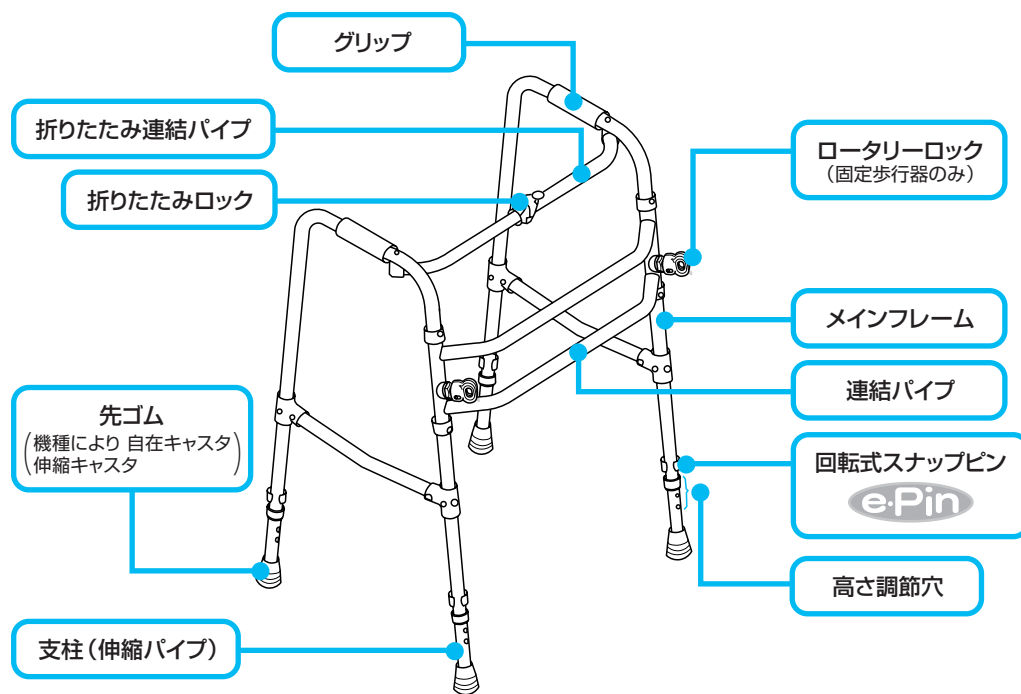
グリップ

折りたたみ連結パイプ

折りたたみロック

ロータリーロック
（固定歩行器のみ）

メインフレーム

連結パイプ

先ゴム
（機種により 自在キャスタ 伸縮キャスタ）

回転式スナップピン
e·Pin

高さ調節穴

支柱（伸縮パイプ）